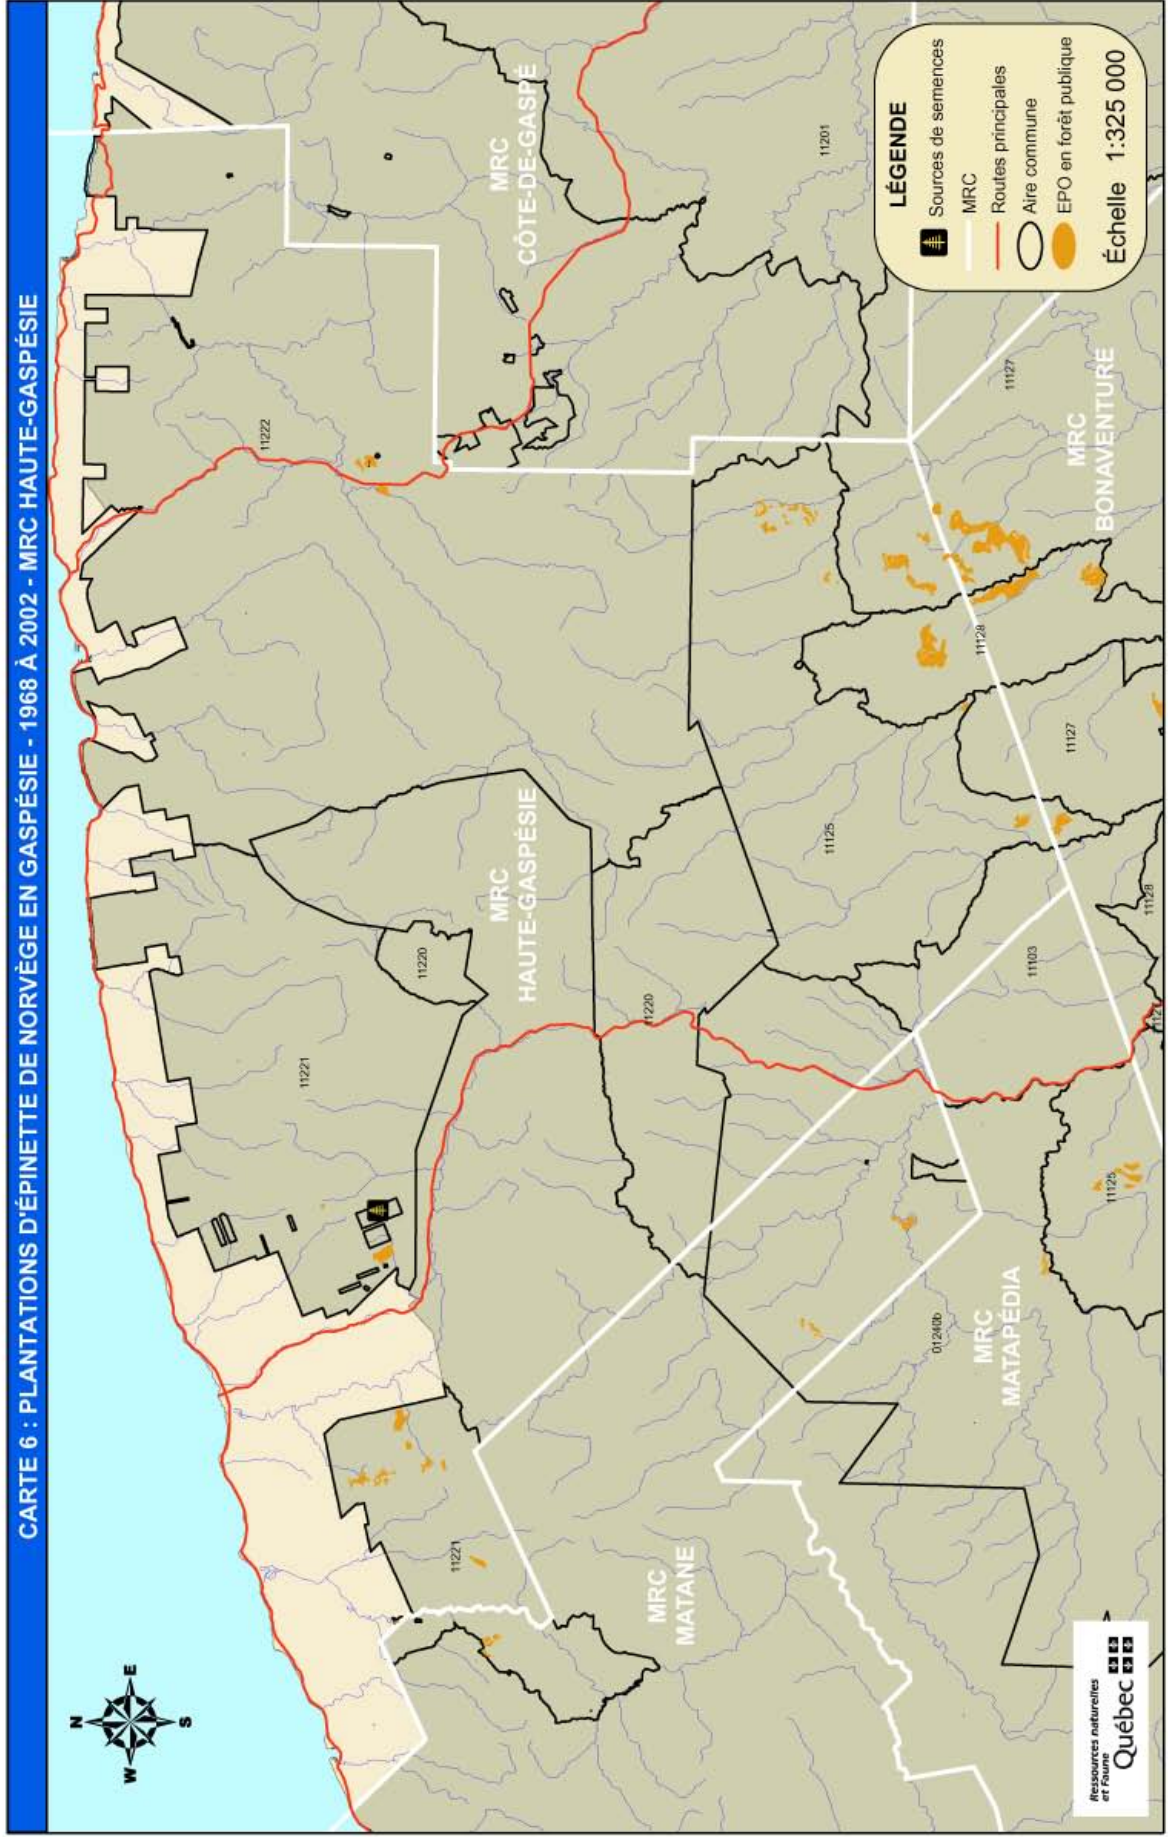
CARTE 6 : PLANTATIONS D'ÉPINETTE DE NORVÈGE EN GASPÉSIE - 1968 À 2002 - MRC HAUTE-GASPÉSIE

LÉGENDE
Sources de semences
MRC
Routes principales
Aire commune
EPO en forêt publique
Échelle 1:325 000

MRC CÔTE-DE-GASPÉ
11201
11222
MRC BONAVENTURE
11127
11128
11127
11125
11128
11103
MRC HAUTE-GASPÉSIE
11220
11221
11220
11125
01240b
MRC MATAPÉDIA
11221
MRC MATANE

N
E
S
W

Ressources naturelles et Faune
Québec